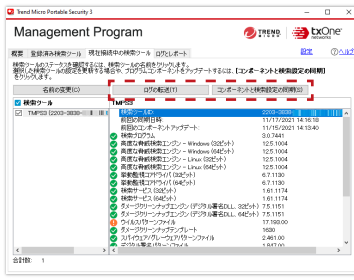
Trend Micro Portable Security 3

Management Program

TREND MICRO | txOne NETWORKS

設定 | ヘルプ

概要 | 登録済み検索ツール | 現在接続中の検索ツール | ログとレポート

検索ツールのステータスを確認するには、検索ツールの名前を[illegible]。
選択した検索ツールの設定を変更する場合や、プログラムとコンポーネントをアップデートするには、[コンポーネントと検索設定の同期]
をクリックします。

名前の変更(C) | ログの転送(T) | コンポーネントと検索設定の同期(S)

検索ツール
TMPS3 (2203-3838-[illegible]

| TMPS3 | |
|---|---|
| 検索ツール | 2203-3838-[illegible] |
| 前回の同期日時 | 11/17/2021 16:13:40 |
| 前回のコンポーネントアップデート | 11/15/2021 16:13:40 |
| 検索プログラム | 3.0.7441 |
| 高度な脅威検索エンジン - Windows (32ビット) | 12.5.1004 |
| 高度な脅威検索エンジン - Windows (64ビット) | 12.5.1004 |
| 高度な脅威検索エンジン - Linux (32ビット) | 12.5.1004 |
| 高度な脅威検索エンジン - Linux (64ビット) | 12.5.1004 |
| 挙動監視コアドライバ (32ビット) | 6.7.1130 |
| 挙動監視コアドライバ (64ビット) | 6.7.1130 |
| 検索サービス (32ビット) | 1.61.1174 |
| 検索サービス (64ビット) | 1.61.1174 |
| ダメージクリーンアップエンジン (デジタル署名DLL、32ビット) | 7.5.1151 |
| ダメージクリーンアップエンジン (デジタル署名DLL、64ビット) | 7.5.1151 |
| ウイルスパターンファイル | 17.193.00 |
| ダメージクリーンアップテンプレート | 1620 |
| スパイウェア/グレーウェアパターンファイル | 2.461.00 |
| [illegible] | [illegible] |

合計数: 1